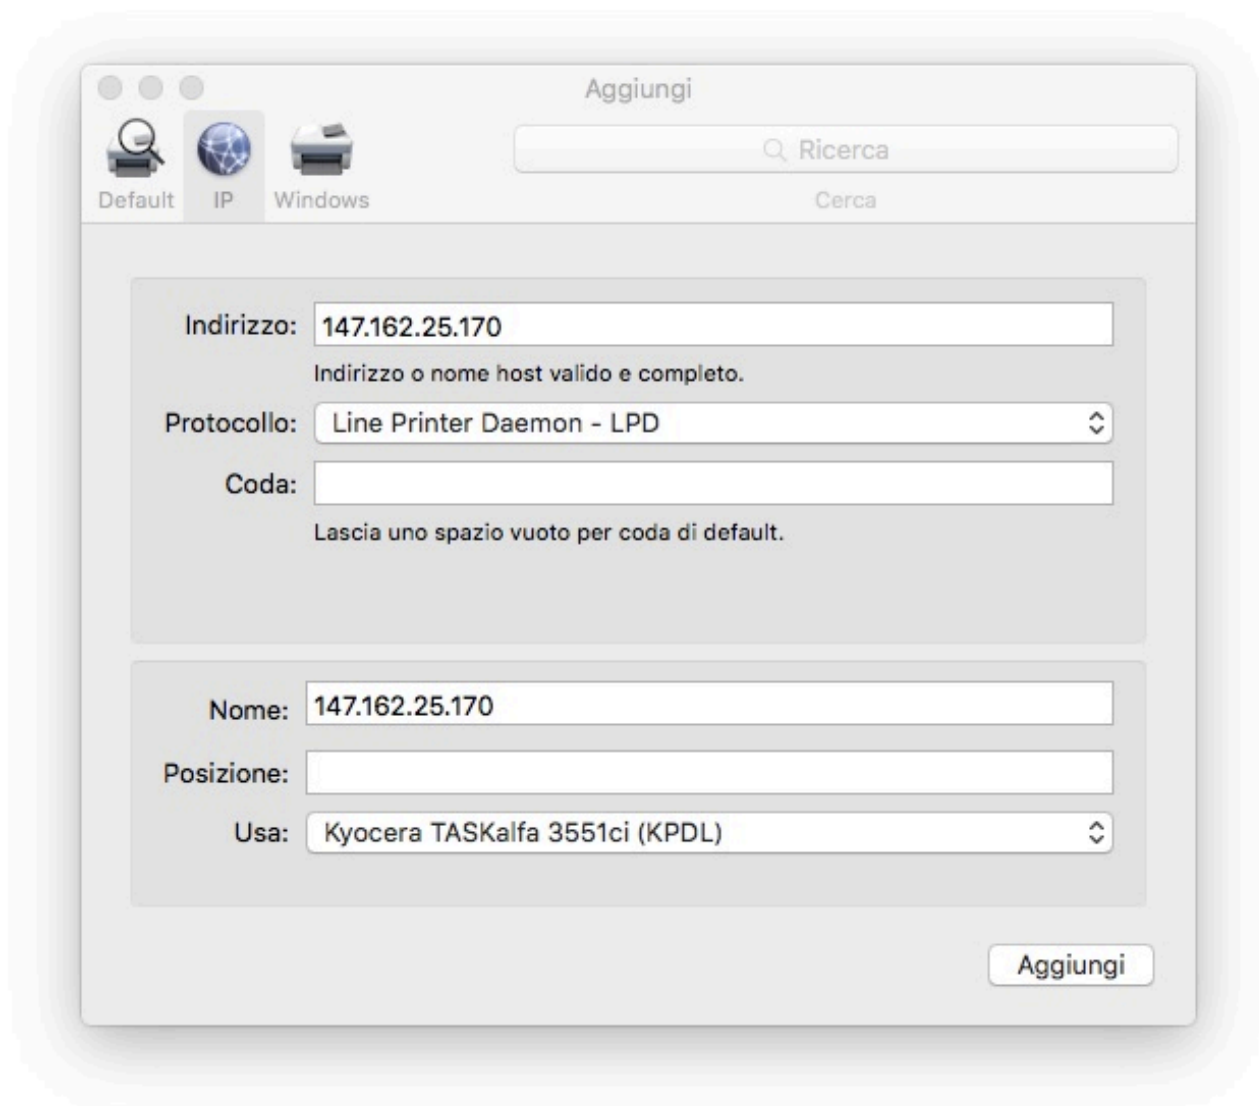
Aggiungi

Default IP Windows

Ricerca

Cerca

Indirizzo: 147.162.25.170

Indirizzo o nome host valido e completo.

Protocollo: Line Printer Daemon - LPD

Coda:

Lascia uno spazio vuoto per coda di default.

Nome: 147.162.25.170

Posizione:

Usa: Kyocera TASKalfa 3551ci (KPDL)

Aggiungi